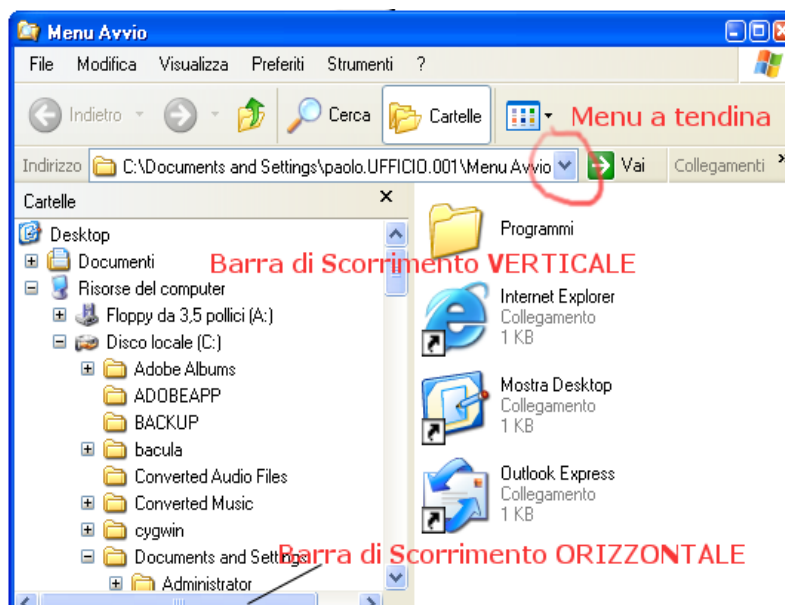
Menu Avvio

File Modifica Visualizza Preferiti Strumenti ?

Indietro Cerca Cartelle

Menu a tendina

Indirizzo C:\Documents and Settings\paolo.UFFICIO.001\Menu Avvio Vai Collegamenti

Cartelle

Desktop
Documenti
Risorse del computer
Floppy da 3,5 pollici (A:)
Disco locale (C:)
Adobe Albums
ADOBEAPP
BACKUP
bacula
Converted Audio Files
Converted Music
cygwin
Documents and Settings
Administrator

Barra di Scorrimento VERTICALE

Programmi

Internet Explorer
Collegamento
1 KB

Mostra Desktop
Collegamento
1 KB

Outlook Express
Collegamento
1 KB

Barra di Scorrimento ORIZZONTALE